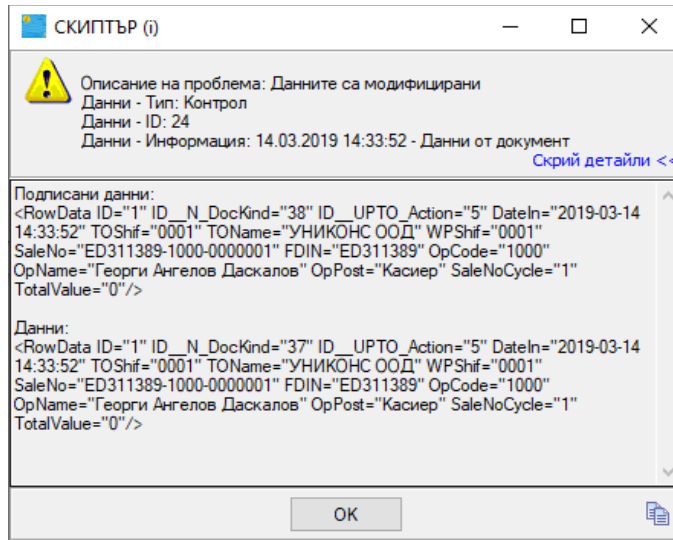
СКИПТЪР (i)

Описание на проблема: Данните са модифицирани
Данни - Тип: Контрол
Данни - ID: 24
Данни - Информация: 14.03.2019 14:33:52 - Данни от документ

Скрий детайли <<

Подписани данни:
<RowData ID="1" ID__N_DocKind="38" ID__UPTO_Action="5" DateIn="2019-03-14 14:33:52" TOShif="0001" TOName="УНИКОНС ООД" WPShif="0001" SaleNo="ED311389-1000-0000001" FDIN="ED311389" OpCode="1000" OpName="Георги Ангелов Даскалов" OpPost="Касиер" SaleNoCycle="1" TotalValue="0"/>

Данни:
<RowData ID="1" ID__N_DocKind="37" ID__UPTO_Action="5" DateIn="2019-03-14 14:33:52" TOShif="0001" TOName="УНИКОНС ООД" WPShif="0001" SaleNo="ED311389-1000-0000001" FDIN="ED311389" OpCode="1000" OpName="Георги Ангелов Даскалов" OpPost="Касиер" SaleNoCycle="1" TotalValue="0"/>

OK